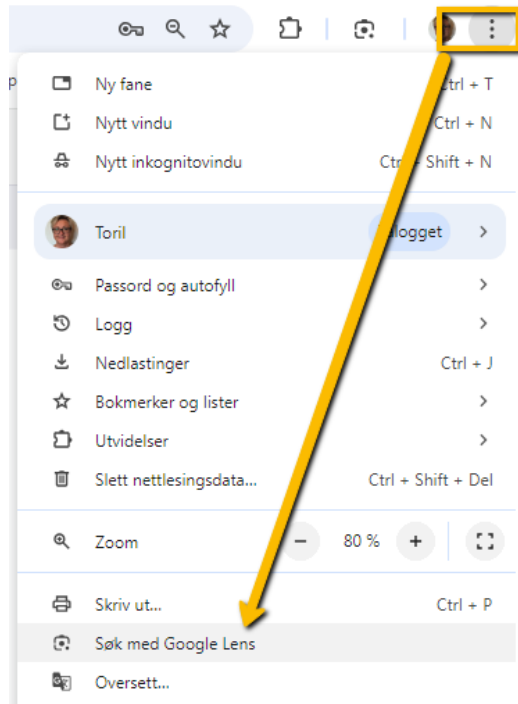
Ny fane
Ctrl + T

Nytt vindu
Ctrl + N

Nytt inkognitovindu
Ctr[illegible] Shift + N

Toril
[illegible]logget

Passord og autofyll

Logg

Nedlastinger
Ctrl + J

Bokmerker og lister

Utvidelser

Slett nettlesingsdata...
Ctrl + Shift + Del

Zoom
–
80 %
+

Skriv ut...
Ctrl + P

Søk med Google Lens

Oversett...